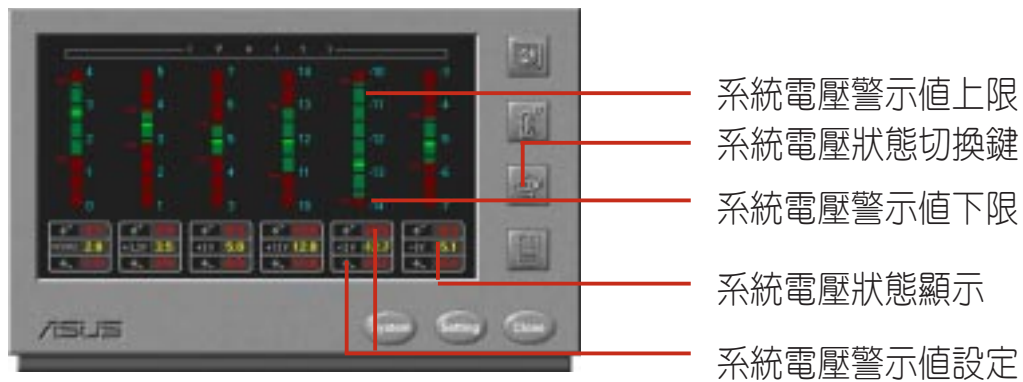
系統電壓警示值上限
系統電壓狀態切換鍵
系統電壓警示值下限
系統電壓狀態顯示
系統電壓警示值設定

4 3 2 1 0
5 4 3 2
7 6 5 4 3
14 13 12 11 10
-10 -11 -12 -13 -14
6 5 4 3

VCORE 2.8
+3.3V 3.5
+5V 5.0
+12V 12.0
-12V -12.7
-5V -5.1

/ISUS
System
Setting
Close